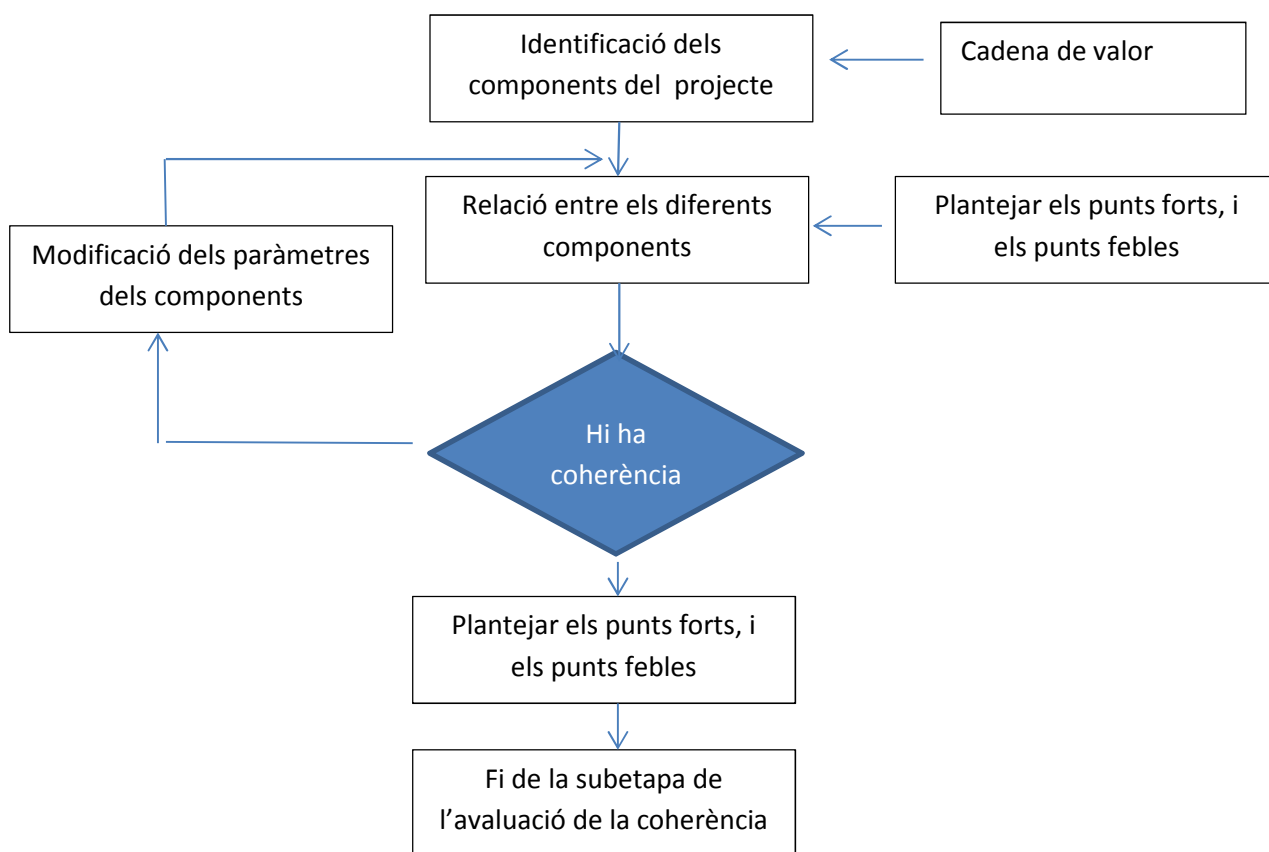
Identificació dels components del projecte

Cadena de valor

Relació entre els diferents components

Plantejar els punts forts, i els punts febles

Modificació dels paràmetres dels components

Hi ha coherència

Plantejar els punts forts, i els punts febles

Fi de la subetapa de l'avaluació de la coherència